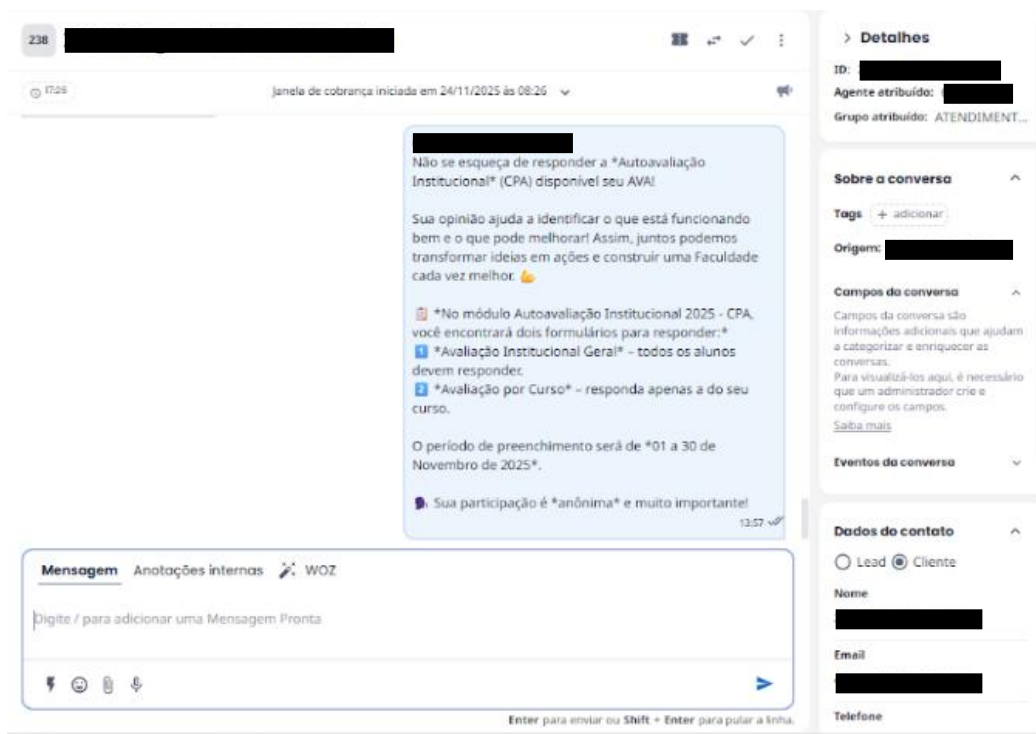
238 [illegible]

17:26

Janela de cobrança iniciada em 24/11/2025 às 08:26

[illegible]
Não se esqueça de responder a *Autoavaliação Institucional* (CPA) disponível seu AVA!

Sua opinião ajuda a identificar o que está funcionando bem e o que pode melhorar! Assim, juntos podemos transformar ideias em ações e construir uma Faculdade cada vez melhor. 💪

📋 *No módulo Autoavaliação Institucional 2025 - CPA, você encontrará dois formulários para responder:*
1️⃣ *Avaliação Institucional Geral* – todos os alunos devem responder.
2️⃣ *Avaliação por Curso* – responda apenas a do seu curso.

O período de preenchimento será de *01 a 30 de Novembro de 2025*.

🗣️ Sua participação é *anônima* e muito importante!

13:57

Mensagem Anotações internas WOZ

Digite / para adicionar uma Mensagem Pronta

Enter para enviar ou Shift + Enter para pular a linha.

> Detalhes
ID: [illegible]
Agente atribuído: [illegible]
Grupo atribuído: ATENDIMENT...

Sobre a conversa
Tags + adicionar
Origem: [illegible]

Campos da conversa
Campos da conversa são informações adicionais que ajudam a categorizar e enriquecer as conversas.
Para visualizá-los aqui, é necessário que um administrador crie e configure os campos.
Saiba mais

Eventos da conversa

Dados do contato
Lead Cliente
Nome
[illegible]
Email
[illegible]
Telefone